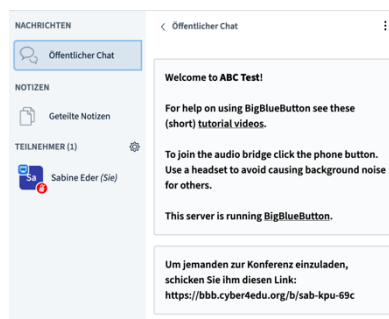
NACHRICHTEN

Öffentlicher Chat

NOTIZEN

Geteilte Notizen

TEILNEHMER (1)

Sa

Sabine Eder (Sie)

< Öffentlicher Chat

Welcome to ABC Test!

For help on using BigBlueButton see these (short) tutorial videos.

To join the audio bridge click the phone button. Use a headset to avoid causing background noise for others.

This server is running BigBlueButton.

Um jemanden zur Konferenz einzuladen, schicken Sie ihm diesen Link: https://bbb.cyber4edu.org/b/sab-kpu-69c